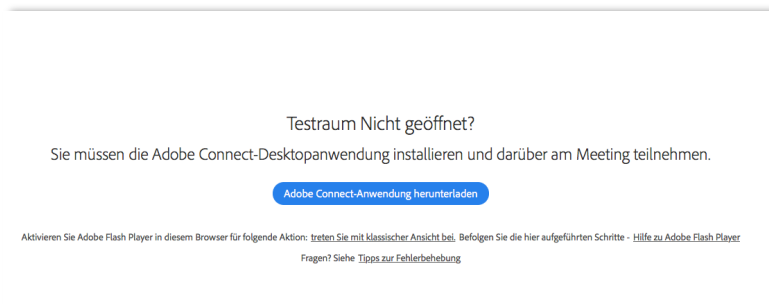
Testraum Nicht geöffnet?

Sie müssen die Adobe Connect-Desktopanwendung installieren und darüber am Meeting teilnehmen.

Adobe Connect-Anwendung herunterladen

Aktivieren Sie Adobe Flash Player in diesem Browser für folgende Aktion: treten Sie mit klassischer Ansicht bei. Befolgen Sie die hier aufgeführten Schritte - Hilfe zu Adobe Flash Player

Fragen? Siehe Tipps zur Fehlerbehebung